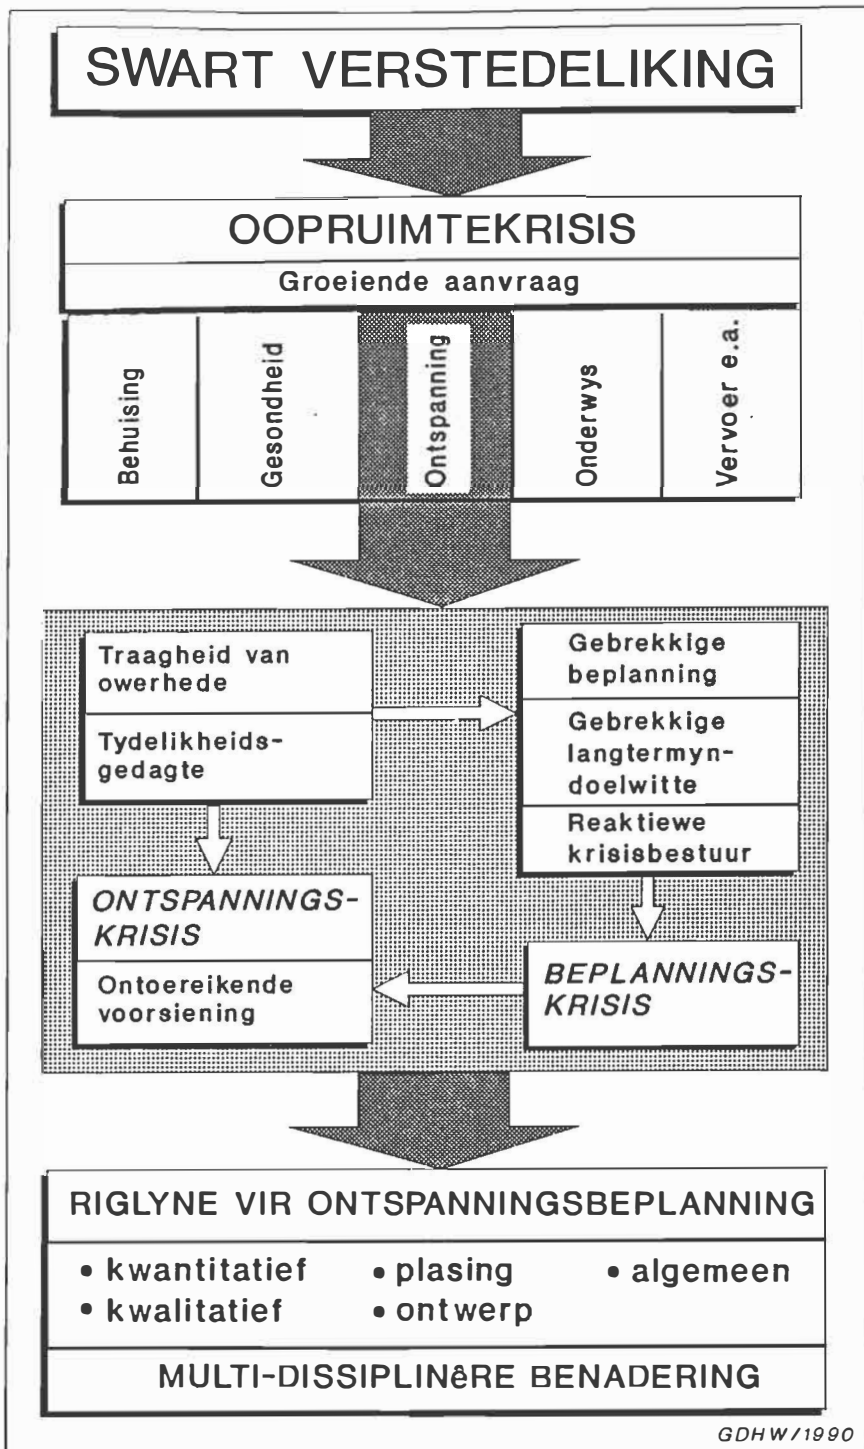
SWART VERSTEDELIKING

OOPRUIMTEKRISIS

Groeiende aanvraag

Behuising

Gesondheid

Ontspanning

Onderwys

Vervoer e.a.

Traagheid van owerhede

Tydelikheidsgedagte

Gebrekkige beplanning

Gebrekkige langtermyndoelwitte

Reaktiewe krisisbestuur

*ONTSPANNINGS-KRISIS*

Ontoereikende voorsiening

*BEPLANNINGS-KRISIS*

RIGLYNE VIR ONTSPANNINGSBEPLANNING

• kwantitatief • plasing • algemeen
• kwalitatief • ontwerp

MULTI-DISSIPLINêRE BENADERING

GDHW/1990